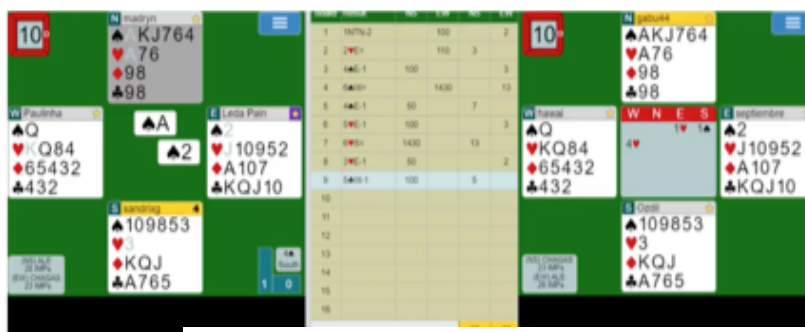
10
N madryn
♠AKJ764
♥A76
♦98
♣98
W Paulinha
♠Q
♥KQ84
♦65432
♣432
♠A
♠2
E Leda Pain
♠2
♥J10952
♦A107
♣KQJ10
S sandriag
♠109853
♥3
♦KQJ
♣A765
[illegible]
4♠
South
1 0

| Board | Contract | NS | EW | NS | EW |
|---|---|---|---|---|---|
| 1 | 1NTN-2 | | 100 | | 2 |
| 2 | 2♥E= | | 110 | 3 | |
| 3 | 4♠E-1 | 100 | | | 3 |
| 4 | 6♠W= | | 1430 | | 13 |
| 5 | 4♠E-1 | 50 | | 7 | |
| 6 | 5♥E-1 | 100 | | | 3 |
| 7 | 6♥S= | 1430 | | 13 | |
| 8 | 3♥E-1 | 50 | | | 2 |
| 9 | 5♣W-1 | 100 | | 5 | |
| 10 | | | | | |
| 11 | | | | | |
| 12 | | | | | |
| 13 | | | | | |
| 14 | | | | | |
| 15 | | | | | |
| 16 | | | | | |

10
N gabu44
♠AKJ764
♥A76
♦98
♣98
W hawai
♠Q
♥KQ84
♦65432
♣432
W N E S
1♥ 1♠
4♥
E septiembre
♠2
♥J10952
♦A107
♣KQJ10
S Ozdil
♠109853
♥3
♦KQJ
♣A765
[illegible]